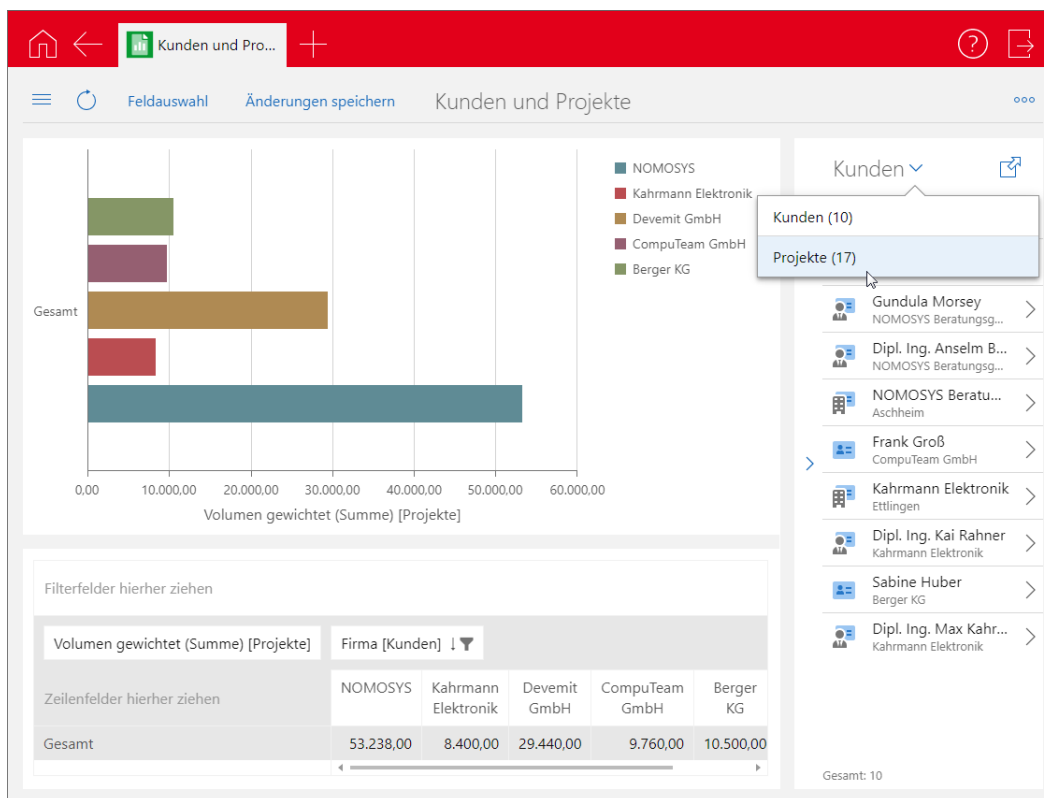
Kunden und Pro...

Feldauswahl Änderungen speichern Kunden und Projekte

NOMOSYS
Kahrmann Elektronik
Devemit GmbH
CompuTeam GmbH
Berger KG

Gesamt

0,00 10.000,00 20.000,00 30.000,00 40.000,00 50.000,00 60.000,00

Volumen gewichtet (Summe) [Projekte]

Kunden

Kunden (10)
Projekte (17)

Gundula Morsey
NOMOSYS Beratungsg...

Dipl. Ing. Anselm B...
NOMOSYS Beratungsg...

NOMOSYS Beratu...
Aschheim

Frank Groß
CompuTeam GmbH

Kahrmann Elektronik
Ettlingen

Dipl. Ing. Kai Rahner
Kahrmann Elektronik

Sabine Huber
Berger KG

Dipl. Ing. Max Kahr...
Kahrmann Elektronik

Gesamt: 10

Filterfelder hierher ziehen

Volumen gewichtet (Summe) [Projekte]

Firma [Kunden]

| Zeilenfelder hierher ziehen | NOMOSYS | Kahrmann Elektronik | Devemit GmbH | CompuTeam GmbH | Berger KG |
|---|---|---|---|---|---|
| Gesamt | 53.238,00 | 8.400,00 | 29.440,00 | 9.760,00 | 10.500,00 |